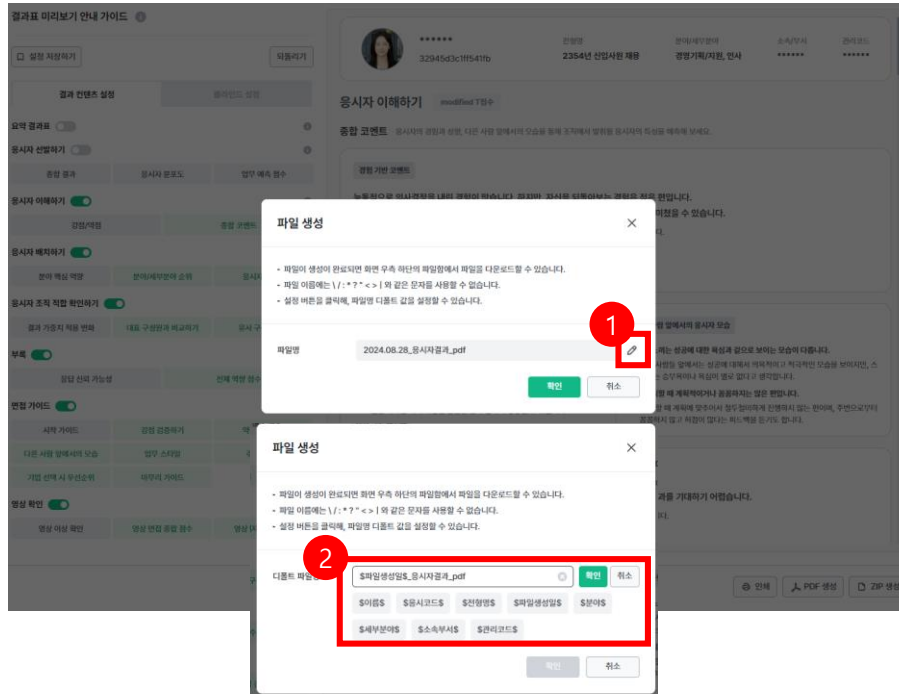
결과표 미리보기 안내 가이드

설정 저장하기
되돌리기

결과 컨텐츠 설정
플러그인 설정

요약 결과표
응시자 선발하기
종합 결과
응시자 몰입도
업무 예측 점수
응시자 이해하기
강점/약점
종합 코멘트
응시자 배치하기
분야 핵심 역량
분야/세부분야 순위
응시자 조직 적합 확인하기
결과 가중치 적용 변화
대표 구성원과 비교하기
부록
응답 신뢰 가능성
면접 가이드
시작 가이드
강점 검증하기
다른 사람 앞에서의 모습
업무 스타일
기업 선택 시 우선순위
마무리 가이드
영상 확인
영상 이상 확인
영상 면접 종합 점수

******
32945d3c1f541fb
전형명
2354년 신입사원 채용
분야/세부분야
경영기획/지원, 인사
소속부서
******
관리코드
******

응시자 이해하기
종합 코멘트
경험 기반 코멘트

파일 생성
• 파일이 생성이 완료되면 화면 우측 하단의 파일함에서 파일을 다운로드할 수 있습니다.
• 파일 이름에는 \ / : * ? " < > | 와 같은 문자를 사용할 수 없습니다.
• 설정 버튼을 클릭해, 파일명 디폴트 값을 설정할 수 있습니다.
파일명
2024.08.28_응시자결과_pdf
확인
취소

1

파일 생성
• 파일이 생성이 완료되면 화면 우측 하단의 파일함에서 파일을 다운로드할 수 있습니다.
• 파일 이름에는 \ / : * ? " < > | 와 같은 문자를 사용할 수 없습니다.
• 설정 버튼을 클릭해, 파일명 디폴트 값을 설정할 수 있습니다.
디폴트 파일명
$파일생성일$_응시자결과_pdf
확인
취소
$이름$
$응시코드$
$전형명$
$파일생성일$
$분야$
$세부분야$
$소속부서$
$관리코드$
확인
취소

2

인쇄
PDF 생성
ZIP 생성